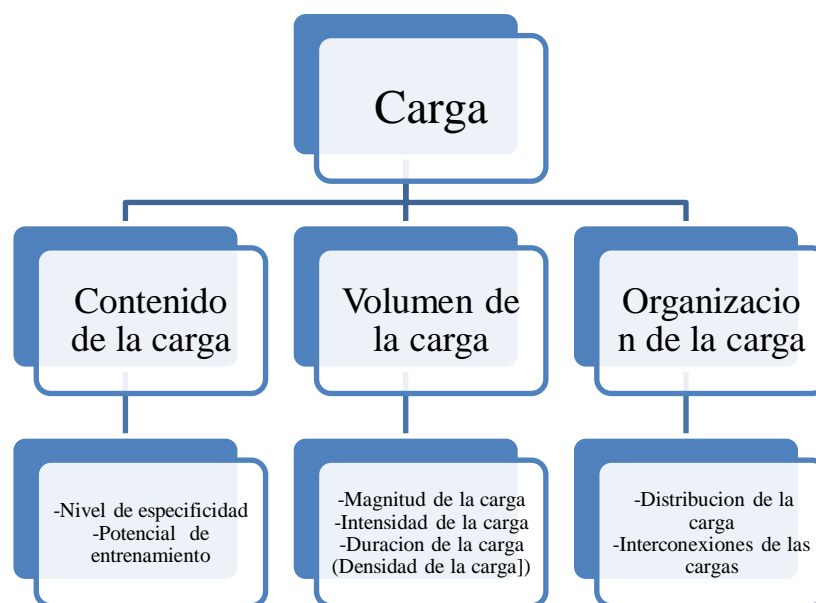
Carga

Contenido de la carga

Volumen de la carga

Organizacio n de la carga

-Nivel de especificidad
-Potencial de entrenamiento

-Magnitud de la carga
-Intensidad de la carga
-Duracion de la carga
(Densidad de la carga])

-Distribucion de la carga
-Interconexiones de las cargas